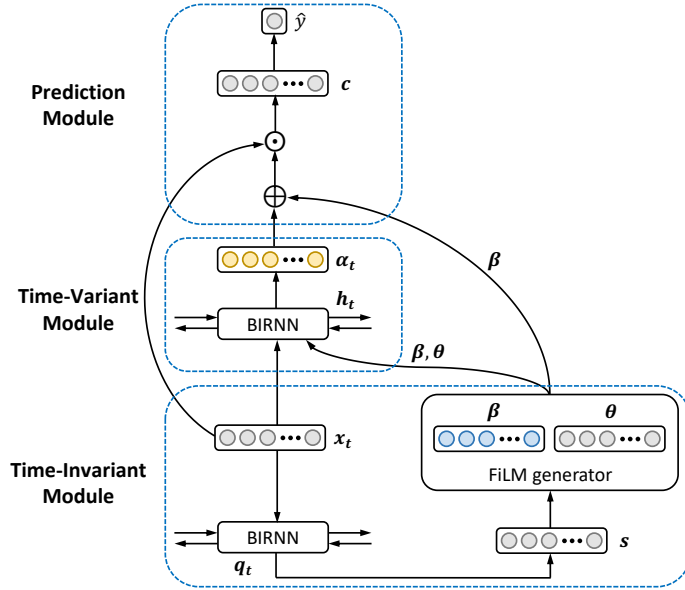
$\hat{y}$

Prediction Module

$c$

$\odot$

$\oplus$

$\beta$

Time-Variant Module

$\alpha_t$

$h_t$

BIRNN

$\beta, \theta$

Time-Invariant Module

$x_t$

$\beta$

$\theta$

FiLM generator

BIRNN

$q_t$

$s$